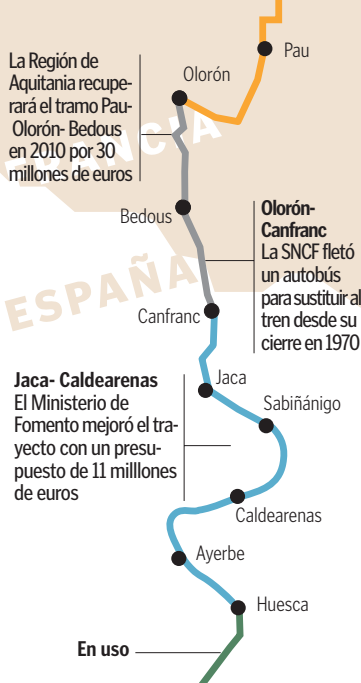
Pau

La Región de Aquitania recuperará el tramo Pau-Olorón- Bedous en 2010 por 30 millones de euros

Olorón

FRANCIA

Bedous

Olorón-Canfranc
La SNCF fletó un autobús para sustituir al tren desde su cierre en 1970

ESPAÑA

Canfranc

Jaca- Caldearenas
El Ministerio de Fomento mejoró el trayecto con un presupuesto de 11 milllones de euros

Jaca

Sabiñánigo

Caldearenas

Ayerbe

Huesca

En uso